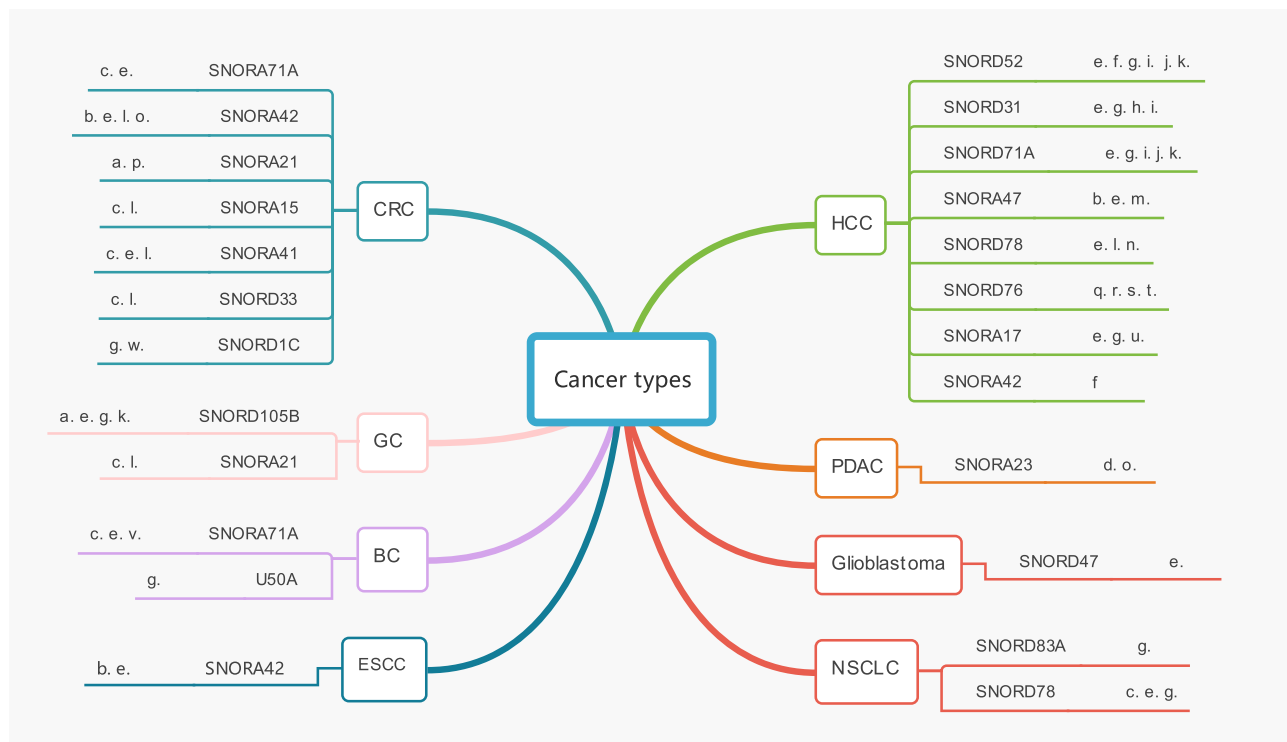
Cancer types

CRC
c. e. SNORA71A
b. e. l. o. SNORA42
a. p. SNORA21
c. l. SNORA15
c. e. l. SNORA41
c. l. SNORD33
g. w. SNORD1C

GC
a. e. g. k. SNORD105B
c. l. SNORA21

BC
c. e. v. SNORA71A
g. U50A

ESCC
b. e. SNORA42

HCC
SNORD52 e. f. g. i. j. k.
SNORD31 e. g. h. i.
SNORD71A e. g. i. j. k.
SNORA47 b. e. m.
SNORD78 e. l. n.
SNORD76 q. r. s. t.
SNORA17 e. g. u.
SNORA42 f

PDAC
SNORA23 d. o.

Glioblastoma
SNORD47 e.

NSCLC
SNORD83A g.
SNORD78 c. e. g.